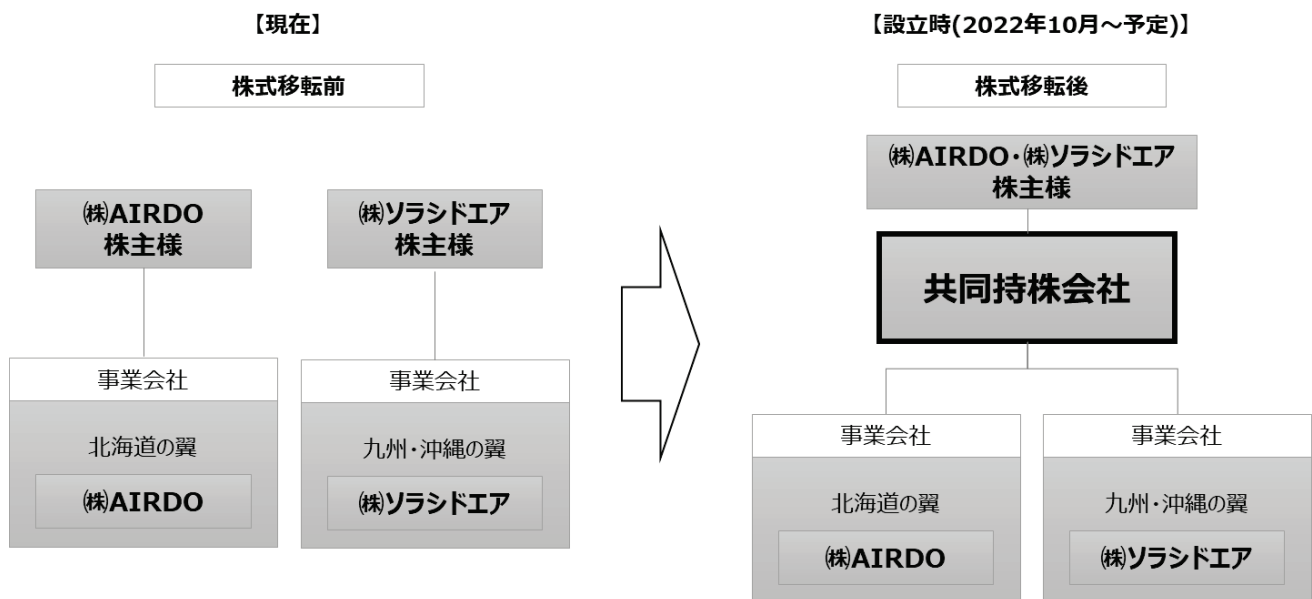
【現在】

株式移転前

㈱AIRDO
株主様

㈱ソラシドエア
株主様

事業会社

北海道の翼

㈱AIRDO

事業会社

九州・沖縄の翼

㈱ソラシドエア

【設立時(2022年10月～予定)】

株式移転後

㈱AIRDO・㈱ソラシドエア
株主様

共同持株会社

事業会社

北海道の翼

㈱AIRDO

事業会社

九州・沖縄の翼

㈱ソラシドエア